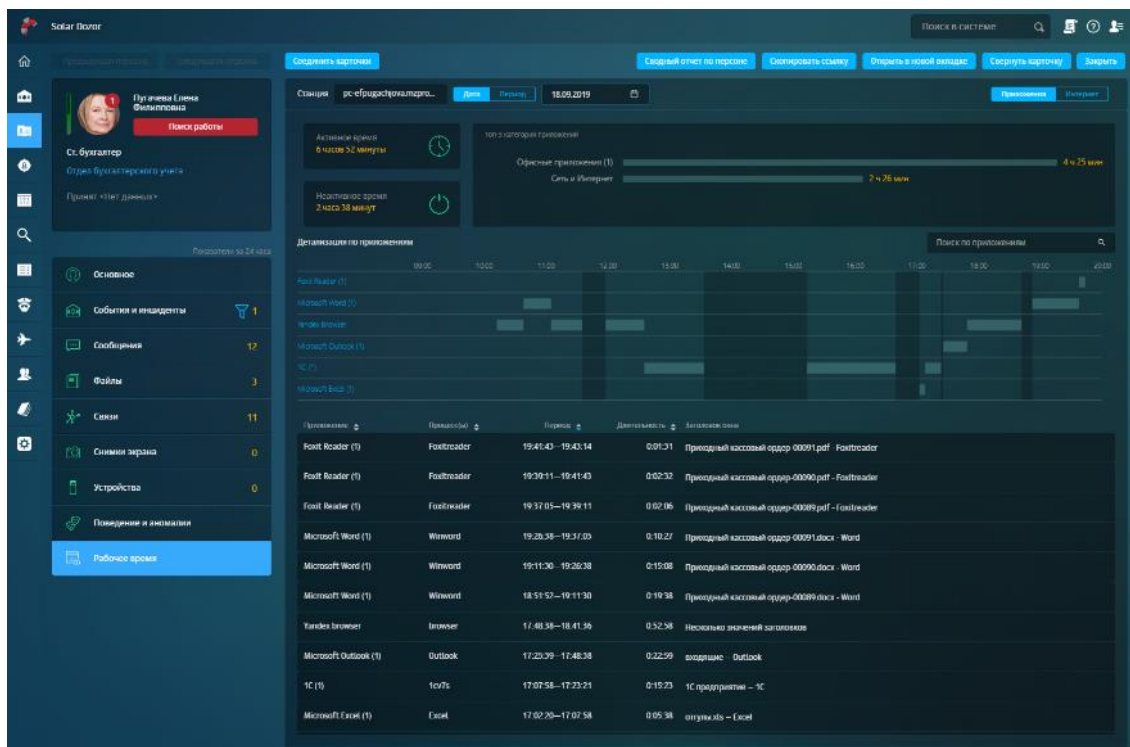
Solar Dozor

Поиск в системе

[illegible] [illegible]

Сохранить карточки

Сводный отчет по персоне Скопировать ссылку Открыть в новой вкладке Свернуть карточку Закрыть

Пугачева Елена Филипповна

Поиск работы

Ст. бухгалтер

Отдел бухгалтерского учета

Принят: <Нет данных>

Показатели за 24 часа

Основное

События и инциденты 1

Сообщения 12

Файлы 3

Связи 11

Снимки экрана 0

Устройства 0

Поведение и аномалии

Рабочее время

Станция pc-efpugachjova.mzpro... День Период 18.09.2019

Приложения Интернет

Активное время 6 часов 52 минуты

Неактивное время 2 часа 38 минут

Топ 3 категорий приложений

Офисные приложения (1) 4 ч 25 мин

Сеть и Интернет 2 ч 26 мин

Детализация по приложениям

Поиск по приложениям

09:00 10:00 11:00 12:00 13:00 14:00 15:00 16:00 17:00 18:00 19:00 20:00

Foxit Reader (1)
Microsoft Word (1)
Yandex browser
Microsoft Outlook (1)
1С (1)
Microsoft Excel (1)

| Приложение | Процесс(ы) | Период | Длительность | Заголовок окна |
|---|---|---|---|---|
| Foxit Reader (1) | Foxitreader | 19:41:43—19:43:14 | 0:01:31 | Приходный кассовый ордер 00091.pdf - Foxitreader |
| Foxit Reader (1) | Foxitreader | 19:39:11—19:41:43 | 0:02:32 | Приходный кассовый ордер-00090.pdf - Foxitreader |
| Foxit Reader (1) | Foxitreader | 19:37:05—19:39:11 | 0:02:06 | Приходный кассовый ордер-00089.pdf - Foxitreader |
| Microsoft Word (1) | Winword | 19:26:38—19:37:05 | 0:10:27 | Приходный кассовый ордер-00091.docx - Word |
| Microsoft Word (1) | Winword | 19:11:30—19:26:38 | 0:15:08 | Приходный кассовый ордер-00090.docx - Word |
| Microsoft Word (1) | Winword | 18:51:52—19:11:30 | 0:19:38 | Приходный кассовый ордер-00089.docx - Word |
| Yandex browser | browser | 17:48:38—18:41:36 | 0:52:58 | Несколько значений заголовков |
| Microsoft Outlook (1) | Outlook | 17:25:39—17:48:38 | 0:22:59 | входящие - Outlook |
| 1С (1) | 1cv7s | 17:07:58—17:23:21 | 0:15:23 | 1С предприятие — 1С |
| Microsoft Excel (1) | Excel | 17:02:20—17:07:58 | 0:05:38 | отгрузки.xls — Excel |